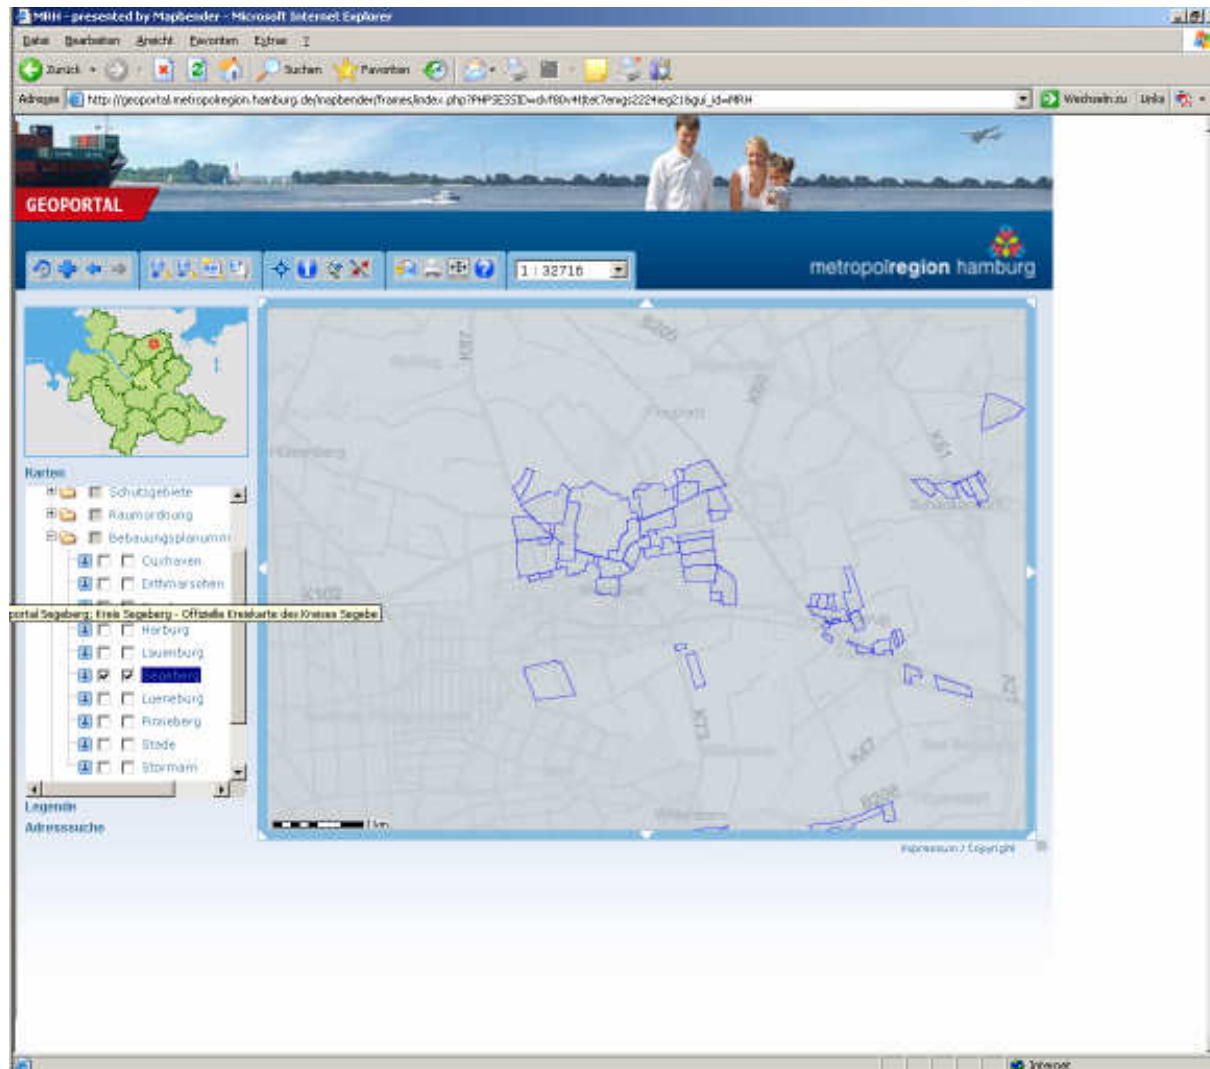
MRH - presented by Mapbender - Microsoft Internet Explorer

Datei Bearbeiten Ansicht Favoriten Extras ?

Zurück Suchen Favoriten

Adresse http://geoportal.metropolregion.hamburg.de/mapbender/frames/index.php?PHPSESSID=dvf80v4tbe7emgs2224eg21&gui_id=MRH Wechseln zu Links

GEOPORTAL

1 : 32716

metropolregion hamburg

Karten

Schutzgebiete
Raumordnung
Bebauungsplanumri
Cuxhaven
Dithmarschen
portal Segeberg: Kreis Segeberg - Offizielle Kreiskarte des Kreises Segebe
Harburg
Lauenburg
Segeberg
Lueneburg
Pinneberg
Stade
Stormarn

Legende
Adresssuche

1 km

Impressum / Copyright

Internet